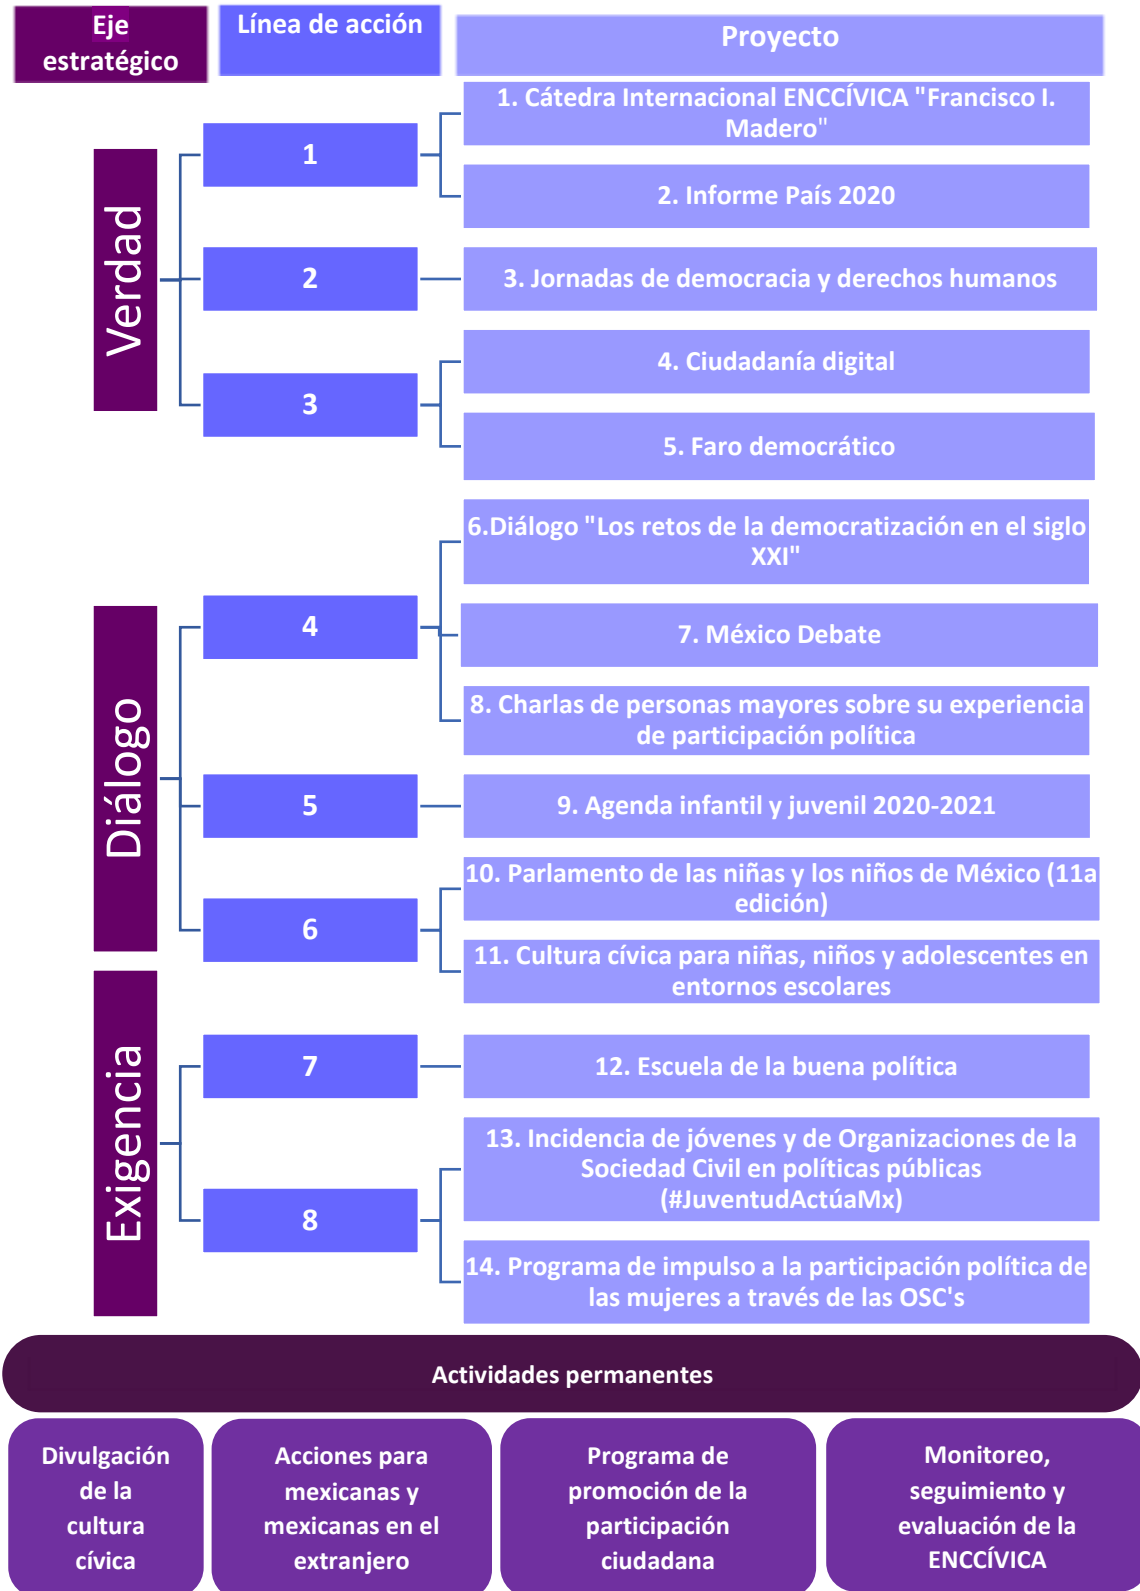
Eje estratégico

Línea de acción

Proyecto

Verdad

1

1. Cátedra Internacional ENCCÍVICA "Francisco I. Madero"

2. Informe País 2020

2

3. Jornadas de democracia y derechos humanos

3

4. Ciudadanía digital

5. Faro democrático

Diálogo

4

6.Diálogo "Los retos de la democratización en el siglo XXI"

7. México Debate

8. Charlas de personas mayores sobre su experiencia de participación política

5

9. Agenda infantil y juvenil 2020-2021

6

10. Parlamento de las niñas y los niños de México (11a edición)

11. Cultura cívica para niñas, niños y adolescentes en entornos escolares

Exigencia

7

12. Escuela de la buena política

8

13. Incidencia de jóvenes y de Organizaciones de la Sociedad Civil en políticas públicas (#JuventudActúaMx)

14. Programa de impulso a la participación política de las mujeres a través de las OSC's

Actividades permanentes

Divulgación de la cultura cívica

Acciones para mexicanas y mexicanas en el extranjero

Programa de promoción de la participación ciudadana

Monitoreo, seguimiento y evaluación de la ENCCÍVICA